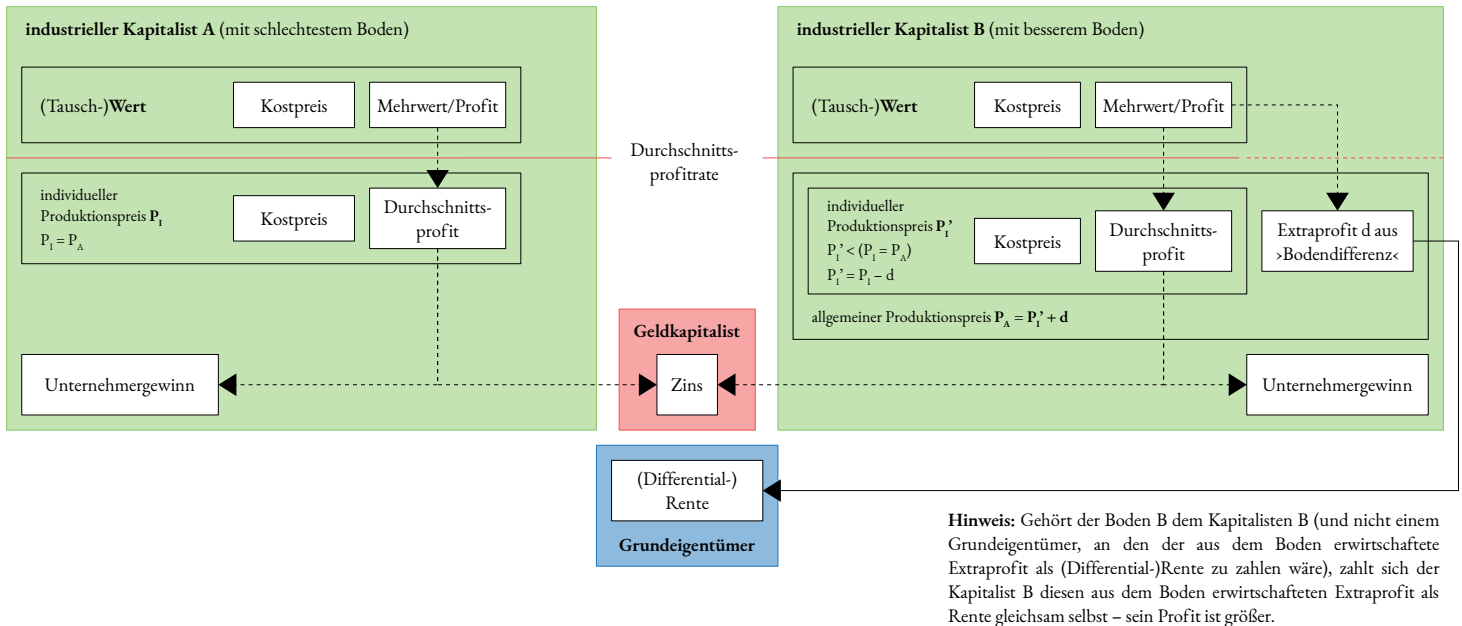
**industrieller Kapitalist A** (mit schlechtestem Boden)

(Tausch-)**Wert**

Kostpreis

Mehrwert/Profit

individueller Produktionspreis $\mathbf{P_I}$
$P_I = P_A$

Kostpreis

Durchschnittsprofit

Unternehmergewinn

Durchschnittsprofitrate

**Geldkapitalist**

Zins

**industrieller Kapitalist B** (mit besserem Boden)

(Tausch-)**Wert**

Kostpreis

Mehrwert/Profit

individueller Produktionspreis $\mathbf{P_I'}$
$P_I' < (P_I = P_A)$
$P_I' = P_I - d$

Kostpreis

Durchschnittsprofit

Extraprofit d aus ›Bodendifferenz‹

allgemeiner Produktionspreis $\mathbf{P_A = P_I' + d}$

Unternehmergewinn

(Differential-)Rente

**Grundeigentümer**

**Hinweis:** Gehört der Boden B dem Kapitalisten B (und nicht einem Grundeigentümer, an den der aus dem Boden erwirtschaftete Extraprofit als (Differential-)Rente zu zahlen wäre), zahlt sich der Kapitalist B diesen aus dem Boden erwirtschafteten Extraprofit als Rente gleichsam selbst – sein Profit ist größer.